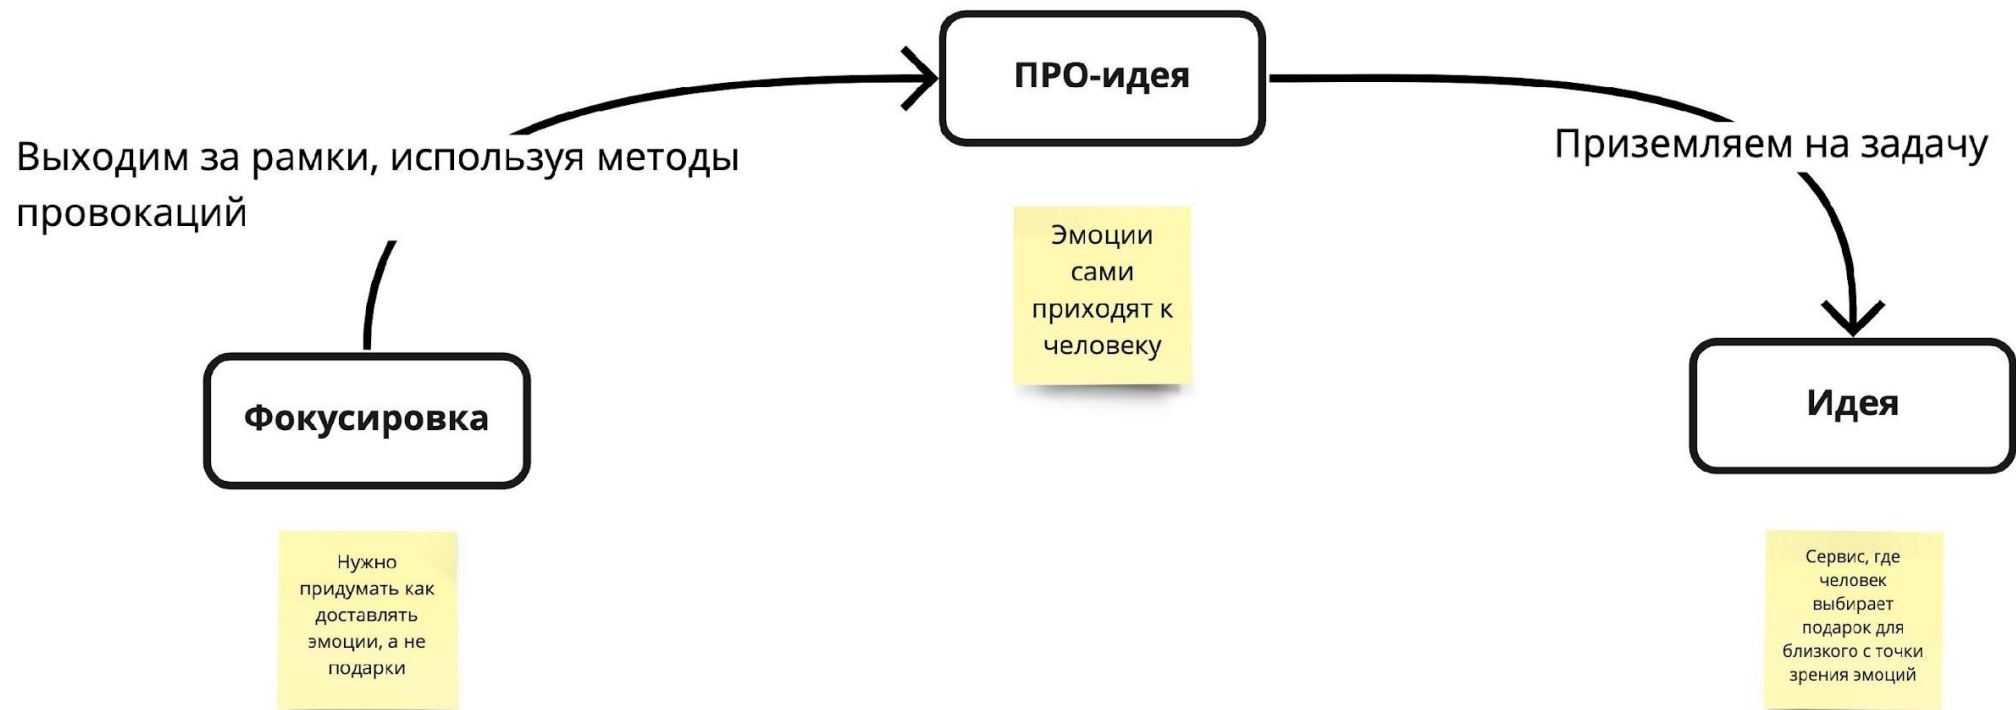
ПРО-идея

Выходим за рамки, используя методы провокаций

Приземляем на задачу

Эмоции сами приходят к человеку

Фокусировка

Идея

Нужно придумать как доставлять эмоции, а не подарки

Сервис, где человек выбирает подарок для близкого с точки зрения эмоций